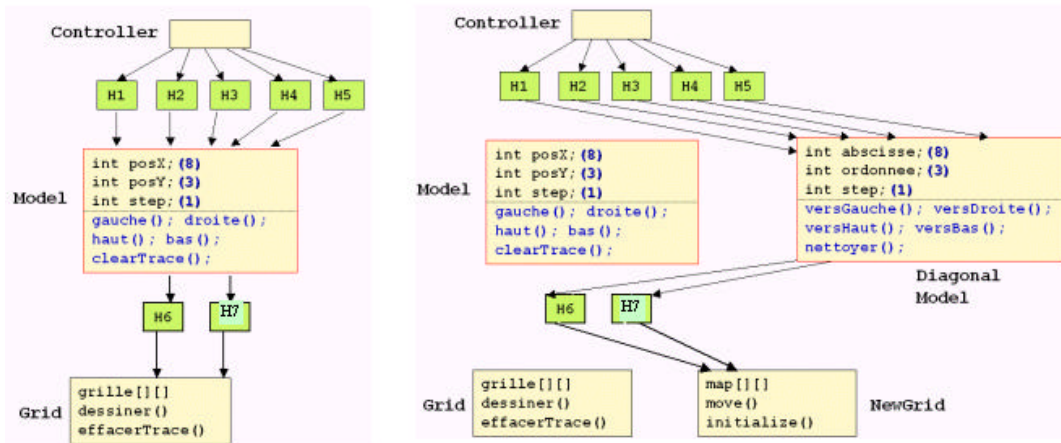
Controller

H1 H2 H3 H4 H5

int posX; (8)
int posY; (3)
int step; (1)
gauche(); droite();
haut(); bas();
clearTrace();

Model

H6 H7

grille[][]
dessiner()
effacerTrace()

Grid

Controller

H1 H2 H3 H4 H5

Model

int posX; (8)
int posY; (3)
int step; (1)
gauche(); droite();
haut(); bas();
clearTrace();

int abscisse; (8)
int ordonnee; (3)
int step; (1)
versGauche(); versDroite();
versHaut(); versBas();
nettoyer();

Diagonal Model

H6 H7

Grid

grille[][]
dessiner()
effacerTrace()

map[][]
move()
initialize()

NewGrid